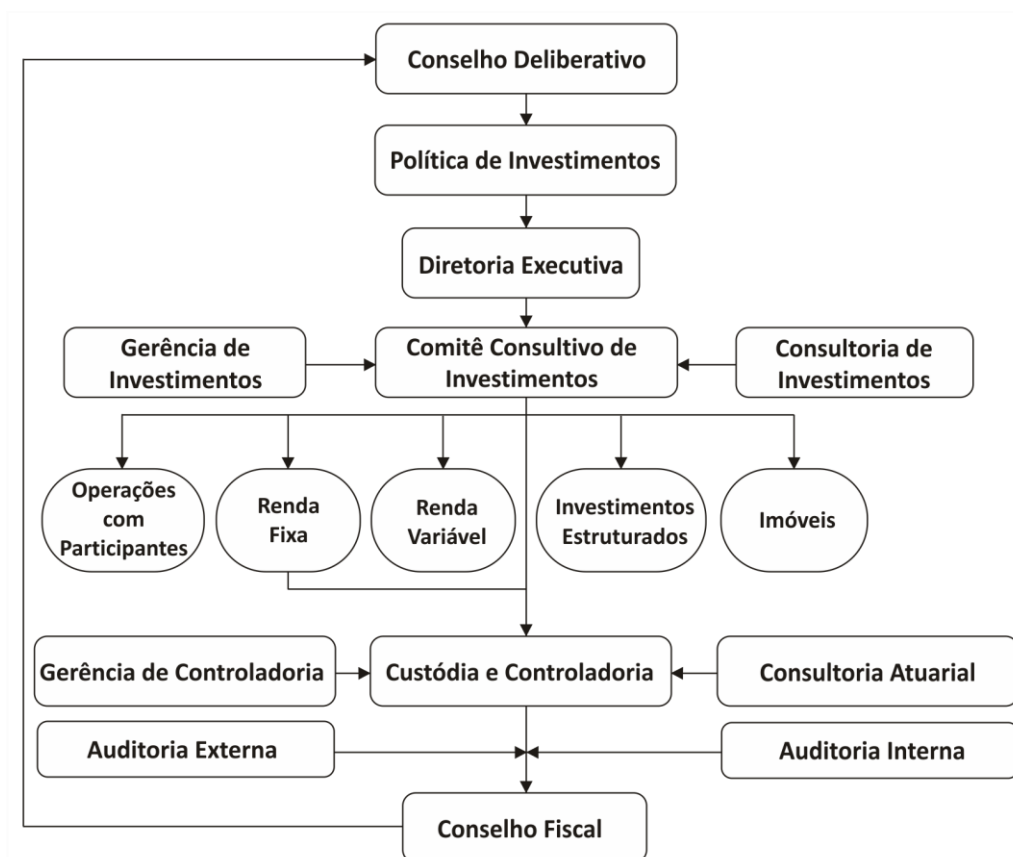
Conselho Deliberativo

Política de Investimentos

Diretoria Executiva

Gerência de Investimentos

Comitê Consultivo de Investimentos

Consultoria de Investimentos

Operações com Participantes

Renda Fixa

Renda Variável

Investimentos Estruturados

Imóveis

Gerência de Controladoria

Custódia e Controladoria

Consultoria Atuarial

Auditoria Externa

Auditoria Interna

Conselho Fiscal